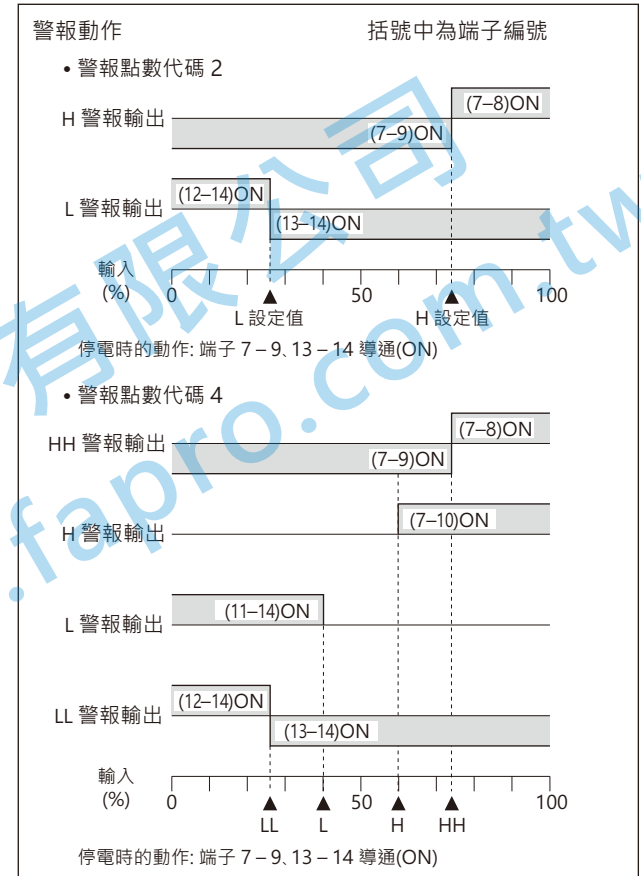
警報動作

括號中為端子編號

• 警報點數代碼 2

H 警報輸出

(7–8)ON

(7–9)ON

L 警報輸出

(12–14)ON

(13–14)ON

輸入 (%)

0 50 100

L 設定值

H 設定值

停電時的動作: 端子 7 – 9、13 – 14 導通(ON)

• 警報點數代碼 4

HH 警報輸出

(7–8)ON

(7–9)ON

H 警報輸出

(7–10)ON

L 警報輸出

(11–14)ON

LL 警報輸出

(12–14)ON

(13–14)ON

輸入 (%)

0 50 100

LL L H HH

停電時的動作: 端子 7 – 9、13 – 14 導通(ON)

有限公司 .fapro.com.tw